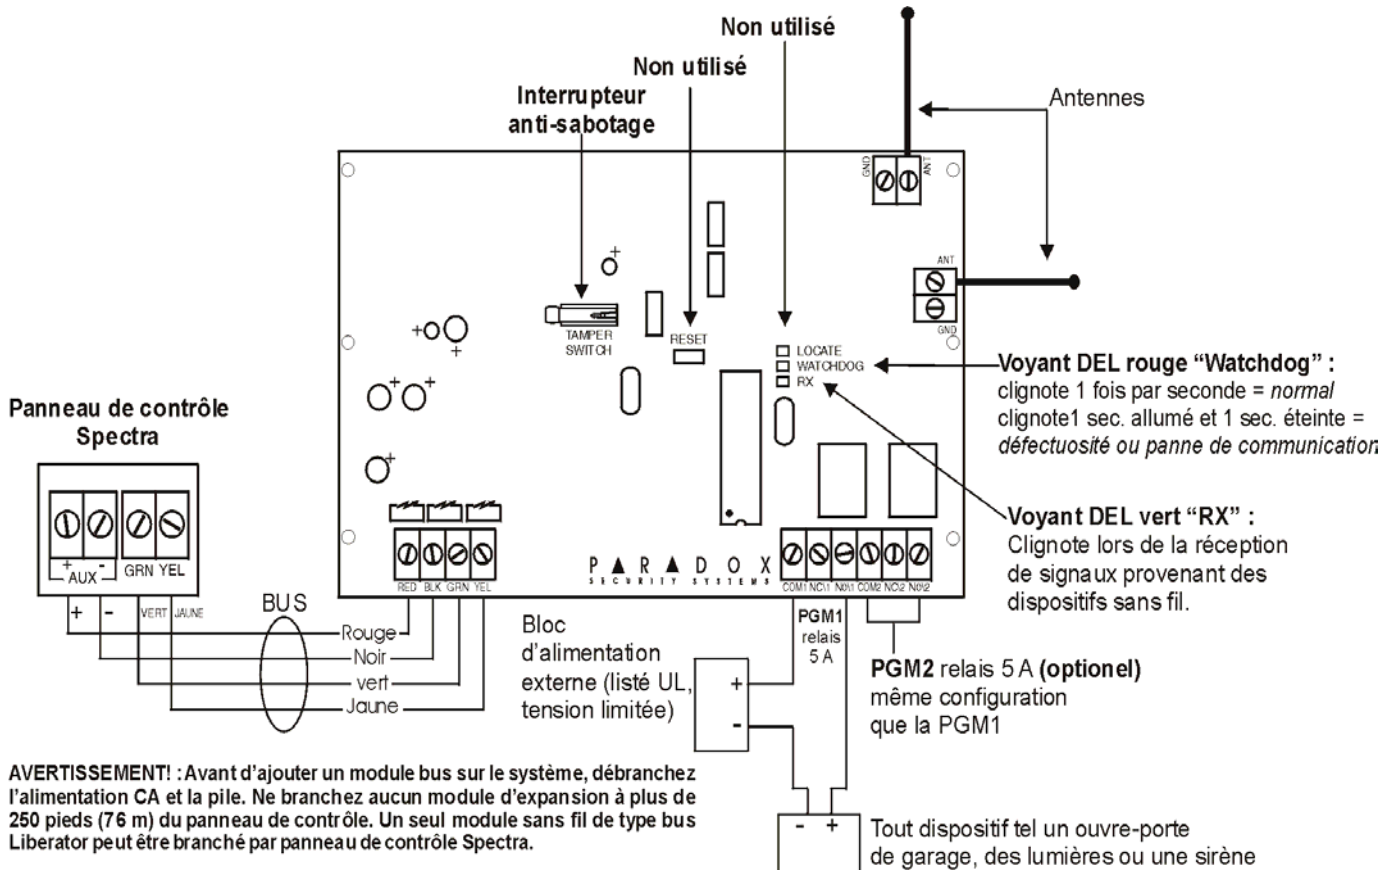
Non utilisé

Non utilisé

Interrupteur anti-sabotage

Antennes

GND ANT

ANT

GND

TAMPER SWITCH

RESET

LOCATE
WATCHDOG
RX

Voyant DEL rouge "Watchdog" :
clignote 1 fois par seconde = *normal*
clignote1 sec. allumé et 1 sec. éteinte =
*défectuosité ou panne de communication*

Panneau de contrôle Spectra

+ - AUX GRN YEL

Voyant DEL vert "RX" :
Clignote lors de la réception de signaux provenant des dispositifs sans fil.

RED BLK GRN YEL

PARADOX SECURITY SYSTEMS

COM1 NC1 NO1 COM2 NC2 NO2

+ - VERT JAUNE

BUS

Rouge
Noir
vert
Jaune

Bloc d'alimentation externe (listé UL, tension limitée)

+
-

PGM1 relais 5 A

PGM2 relais 5 A (optionel) même configuration que la PGM1

AVERTISSEMENT! : Avant d'ajouter un module bus sur le système, débranchez l'alimentation CA et la pile. Ne branchez aucun module d'expansion à plus de 250 pieds (76 m) du panneau de contrôle. Un seul module sans fil de type bus Liberator peut être branché par panneau de contrôle Spectra.

- +

Tout dispositif tel un ouvre-porte de garage, des lumières ou une sirène